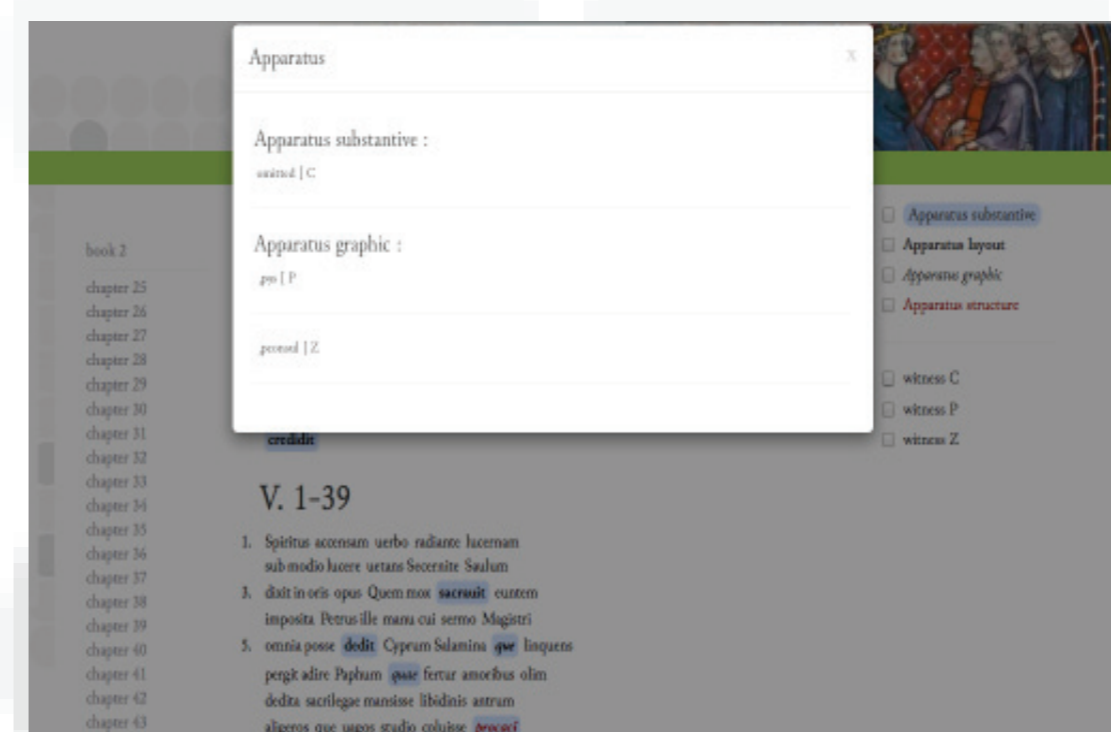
Apparatus

x

Apparatus substantive :

omitted | C

Apparatus graphic :

pro | P

pcessed | Z

credidit

V. 1-39

1. Spiritus accensam uerbo radiante lucernam sub modio lucere uetans Secernite Saulum
3. dixit in oris opus Quem mox sacrauit euntem imposita Petrus ille manu cui sermo Magistri
5. omnia posse dedit Cyprum Salamina qve linquens pergit adire Paphum quae fertur amoribus olim dedita sacrilegae mansisse libidinis antrum aligeros que uagos studio coluisse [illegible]

book 2

chapter 25
chapter 26
chapter 27
chapter 28
chapter 29
chapter 30
chapter 31
chapter 32
chapter 33
chapter 34
chapter 35
chapter 36
chapter 37
chapter 38
chapter 39
chapter 40
chapter 41
chapter 42
chapter 43

Apparatus substantive
Apparatus layout
Apparatus graphic
Apparatus structure

witness C
witness P
witness Z